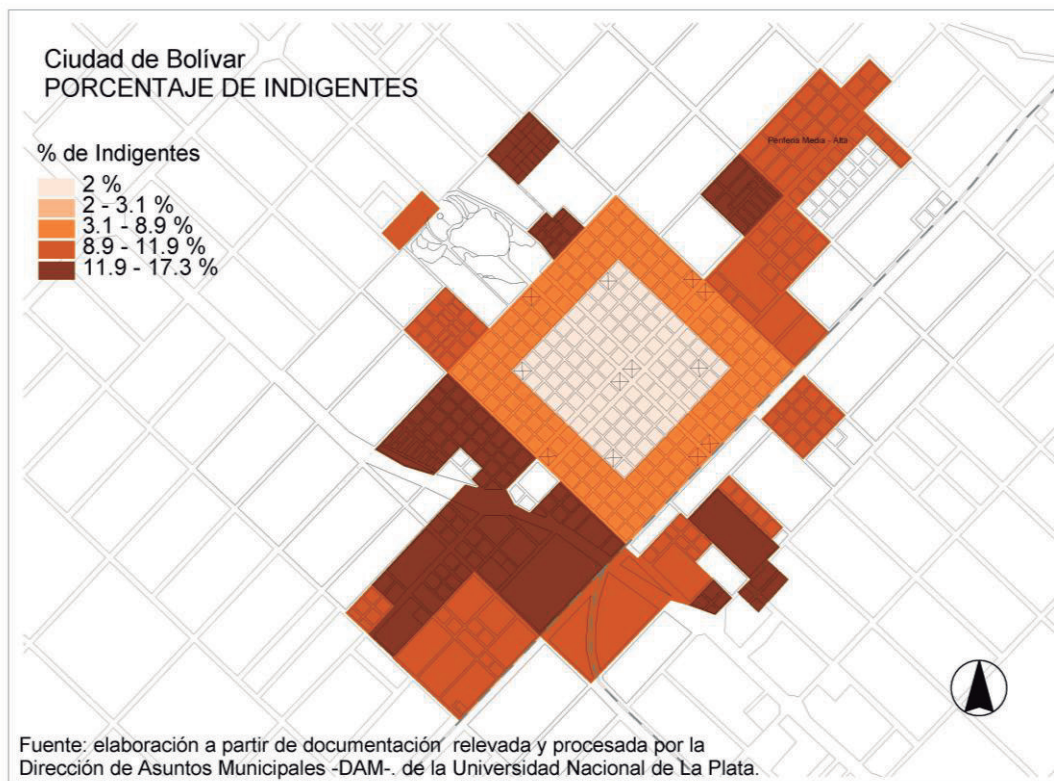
Ciudad de Bolívar
PORCENTAJE DE INDIGENTES

% de Indigentes
2 %
2 - 3.1 %
3.1 - 8.9 %
8.9 - 11.9 %
11.9 - 17.3 %

Periferia Media - Alta

Fuente: elaboración a partir de documentación relevada y procesada por la Dirección de Asuntos Municipales -DAM-. de la Universidad Nacional de La Plata.